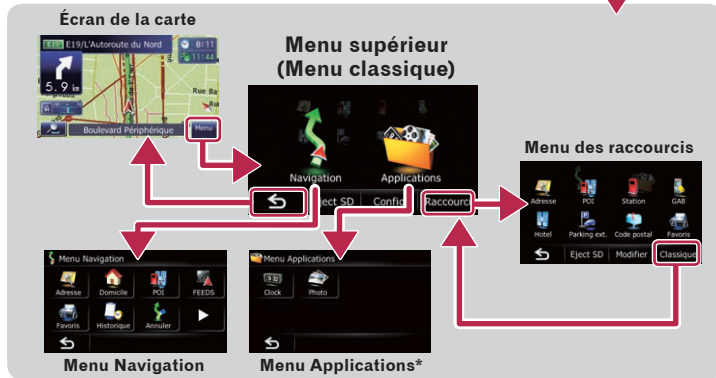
Écran de la carte

E19/L'Autoroute du Nord

8:11

11:44

5.9 m

Boulevard Périphérique

Menu

Menu supérieur (Menu classique)

Navigation

Applications

Eject SD

Config

Raccourci

Menu des raccourcis

Adresse

POI

Station

GAB

Hotel

Parking ext.

Code postal

Favoris

Eject SD

Modifier

Classique

Menu Navigation

Adresse

Domicile

POI

FEEDS

Favoris

Historique

Annuler

Menu Applications

Clock

Photo

Menu Navigation

Menu Applications*